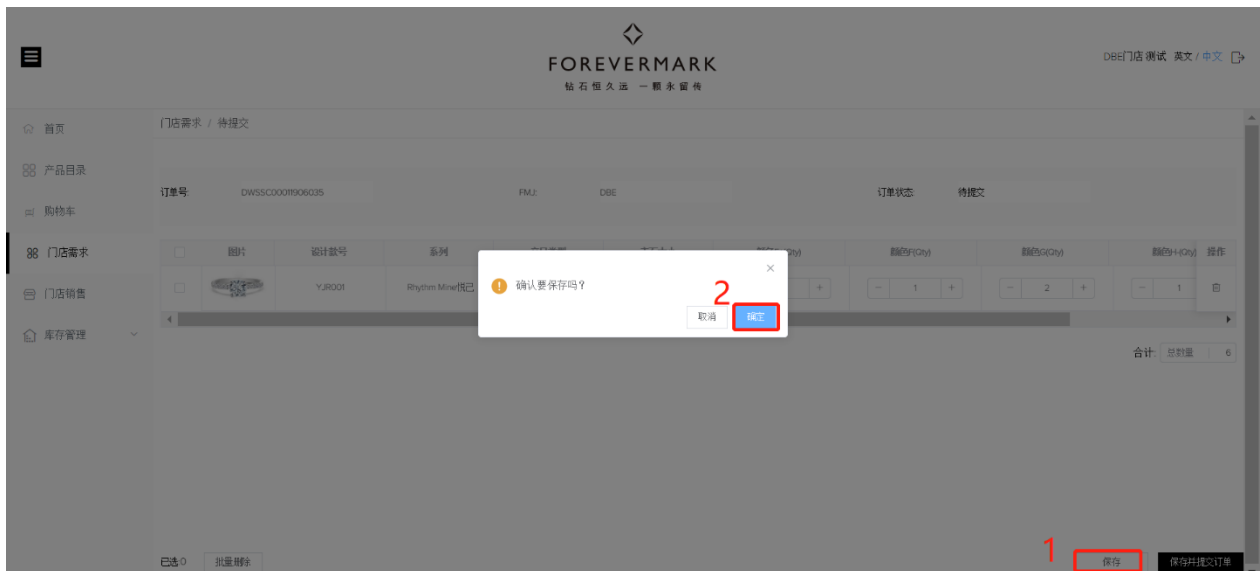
FOREVERMARK
钻石恒久远 一颗永留传

DBE门店 测试 英文 / 中文

首页
产品目录
购物车
门店需求
门店销售
库存管理

门店需求 / 待提交

订单号 DWSSC0001906035
FMJ: DBE
订单状态 待提交

| | 图片 | 设计款号 | 系列 | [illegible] | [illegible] | 颜色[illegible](Qty) | 颜色F(Qty) | 颜色G(Qty) | 颜色H(Qty) | 操作 |
|---|---|---|---|---|---|---|---|---|---|---|
| | | YJR001 | Rhythm Mine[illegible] | | | + | − 1 + | − 2 + | − 1 | |

确认要保存吗?
取消
确定
2

合计: 总数量 6

已选 0 批量删除

1
保存
保存并提交订单